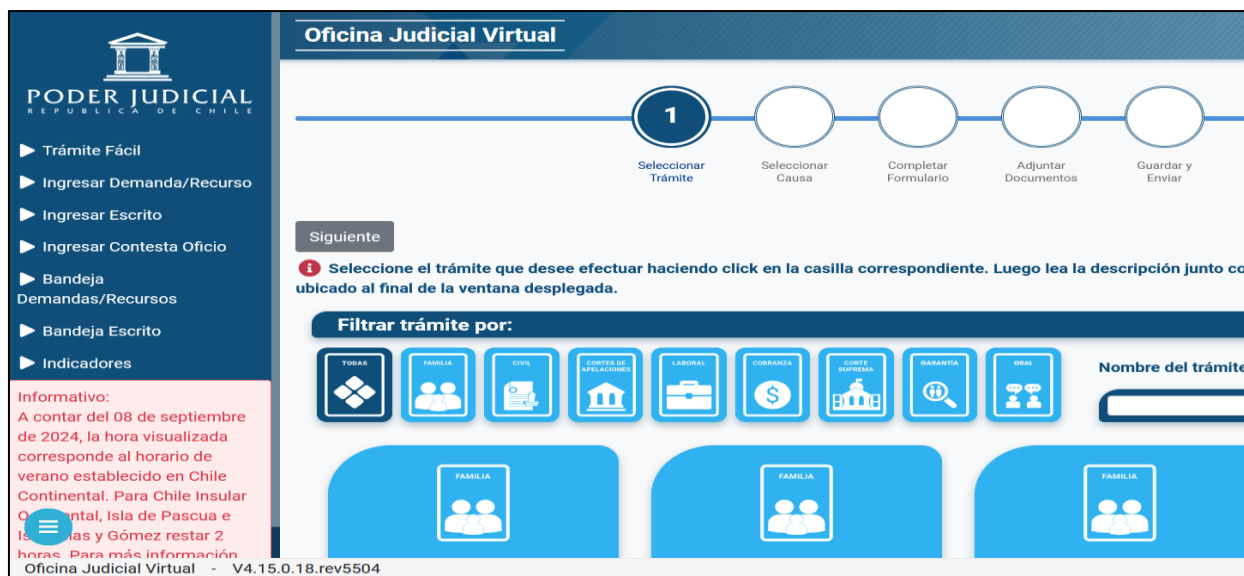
PODER JUDICIAL
REPÚBLICA DE CHILE

Trámite Fácil
Ingresar Demanda/Recurso
Ingresar Escrito
Ingresar Contesta Oficio
Bandeja Demandas/Recursos
Bandeja Escrito
Indicadores

Informativo:
A contar del 08 de septiembre de 2024, la hora visualizada corresponde al horario de verano establecido en Chile Continental. Para Chile Insular O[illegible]ntal, Isla de Pascua e Is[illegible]as y Gómez restar 2 horas. Para más información

Oficina Judicial Virtual

1
Seleccionar Trámite
Seleccionar Causa
Completar Formulario
Adjuntar Documentos
Guardar y Enviar

Siguiente

Seleccione el trámite que desee efectuar haciendo click en la casilla correspondiente. Luego lea la descripción junto co ubicado al final de la ventana desplegada.

Filtrar trámite por:

TODAS
FAMILIA
CIVIL
CORTES DE APELACIONES
LABORAL
COBRANZA
CORTE SUPREMA
GARANTÍA
ORAL

Nombre del trámite

FAMILIA
FAMILIA
FAMILIA

Oficina Judicial Virtual - V4.15.0.18.rev5504